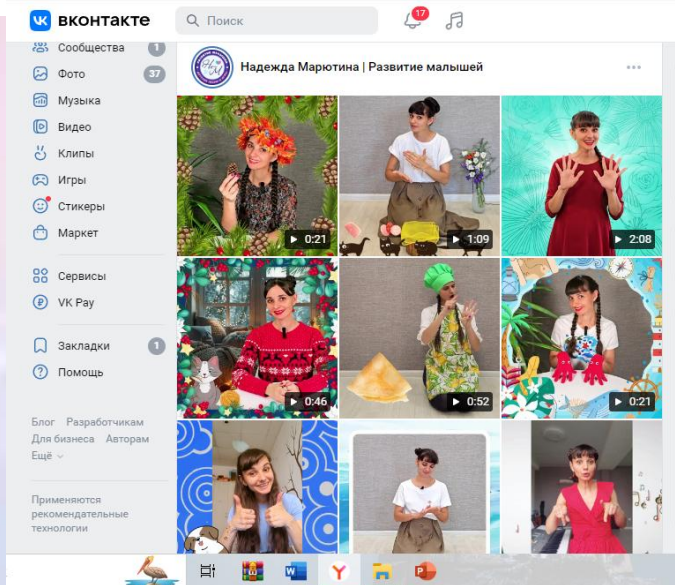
вконтакте
Поиск
17

Сообщества 1
Фото 37
Музыка
Видео
Клипы
Игры
Стикеры
Маркет

Сервисы
VK Pay

Закладки 1
Помощь

Блог Разработчикам
Для бизнеса Авторам
Ещё

Применяются рекомендательные технологии

Надежда Марютина | Развитие малышей

0:21
1:09
2:08
0:46
0:52
0:21